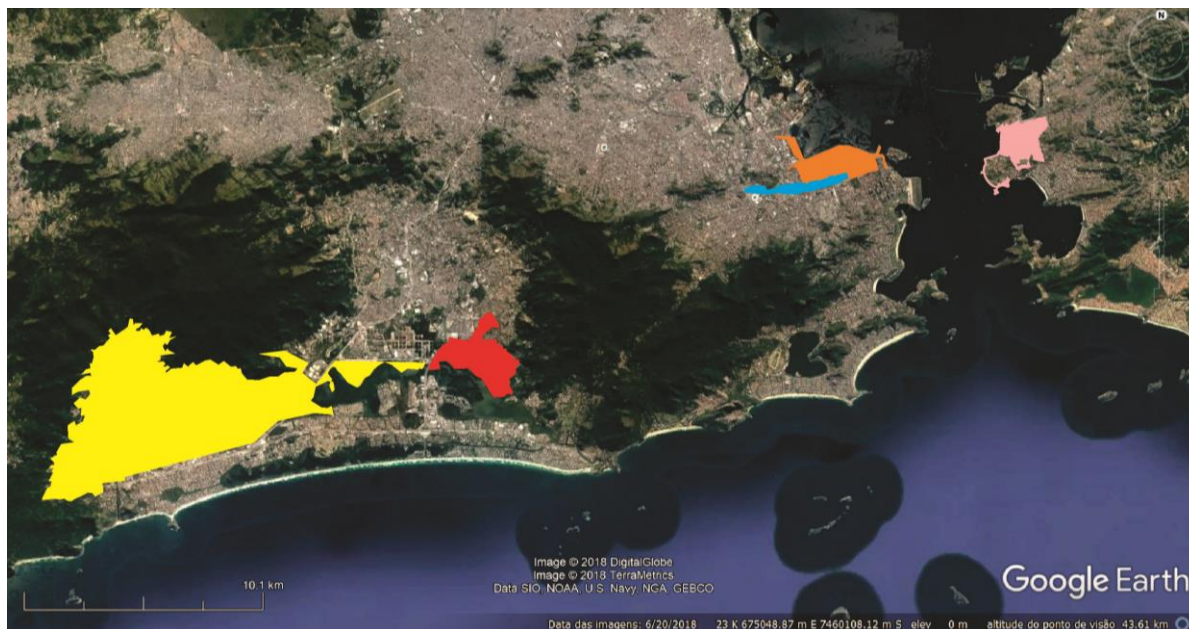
N

Image © 2018 DigitalGlobe
Image © 2018 TerraMetrics
Data SIO, NOAA, U.S. Navy, NGA, GEBCO

10.1 km

Google Earth

Data das imagens: 6/20/2018 23 K 675048.87 m E 7460108.12 m S elev 0 m altitude do ponto de visão 43.61 km